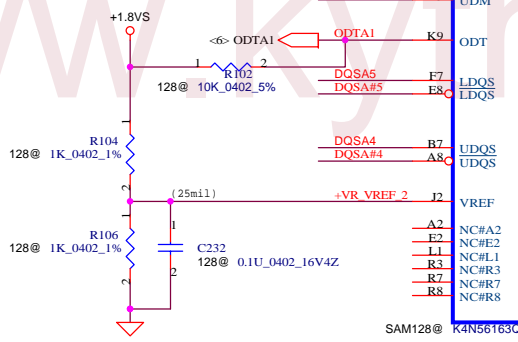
UDM

+1.8VS

<6> ODTA1

ODTA1

K9

ODT

1

R102

2

128@ 10K_0402_5%

DQSA5

F7

LDQS

DQSA#5

E8

LDQS

R104

128@ 1K_0402_1%

DQSA4

B7

UDQS

DQSA#4

A8

UDQS

1

2

(25mil)

+VR_VREF_2

J2

VREF

1

R106

128@ 1K_0402_1%

1

C232

128@ 0.1U_0402_16V4Z

2

2

A2

NC#A2

E2

NC#E2

L1

NC#L1

R3

NC#R3

R7

NC#R7

R8

NC#R8

SAM128@ K4N56163C